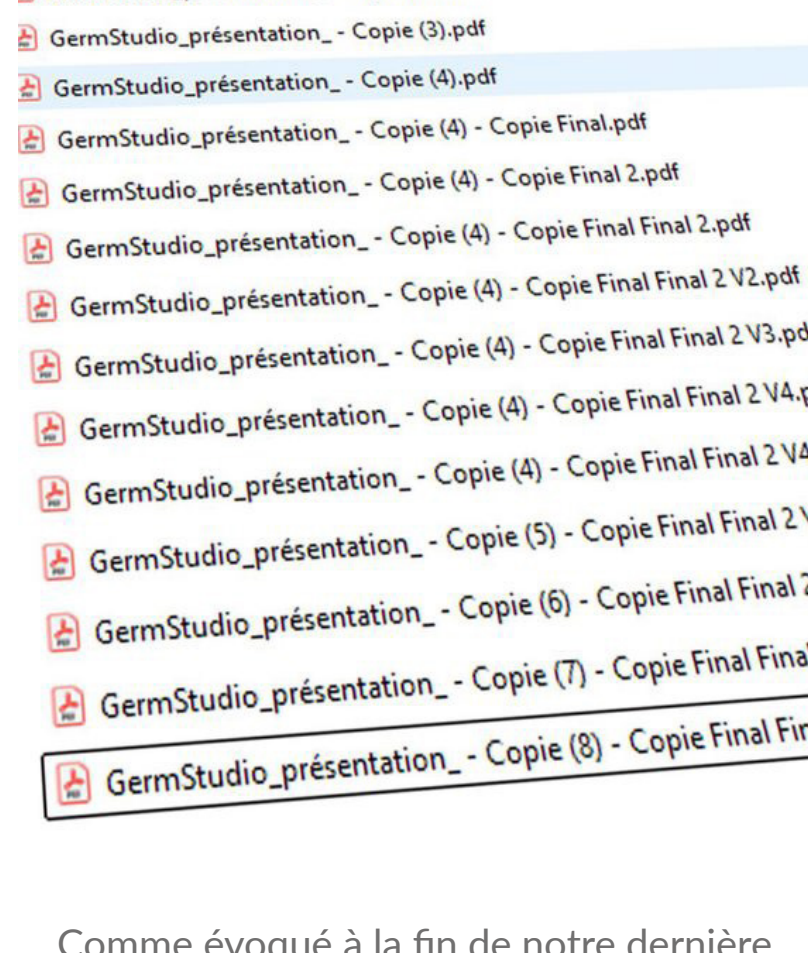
GermStudio_présentation_ - Copie (3).pdf
GermStudio_présentation_ - Copie (4).pdf
GermStudio_présentation_ - Copie (4) - Copie Final.pdf
GermStudio_présentation_ - Copie (4) - Copie Final 2.pdf
GermStudio_présentation_ - Copie (4) - Copie Final Final 2.pdf
GermStudio_présentation_ - Copie (4) - Copie Final Final 2 V2.pdf
GermStudio_présentation_ - Copie (4) - Copie Final Final 2 V3.pd
GermStudio_présentation_ - Copie (4) - Copie Final Final 2 V4.p
GermStudio_présentation_ - Copie (4) - Copie Final Final 2 V4
GermStudio_présentation_ - Copie (5) - Copie Final Final 2 V
GermStudio_présentation_ - Copie (6) - Copie Final Final 2
GermStudio_présentation_ - Copie (7) - Copie Final Final
GermStudio_présentation_ - Copie (8) - Copie Final Fir

Comme évoqué à la fin de notre dernière